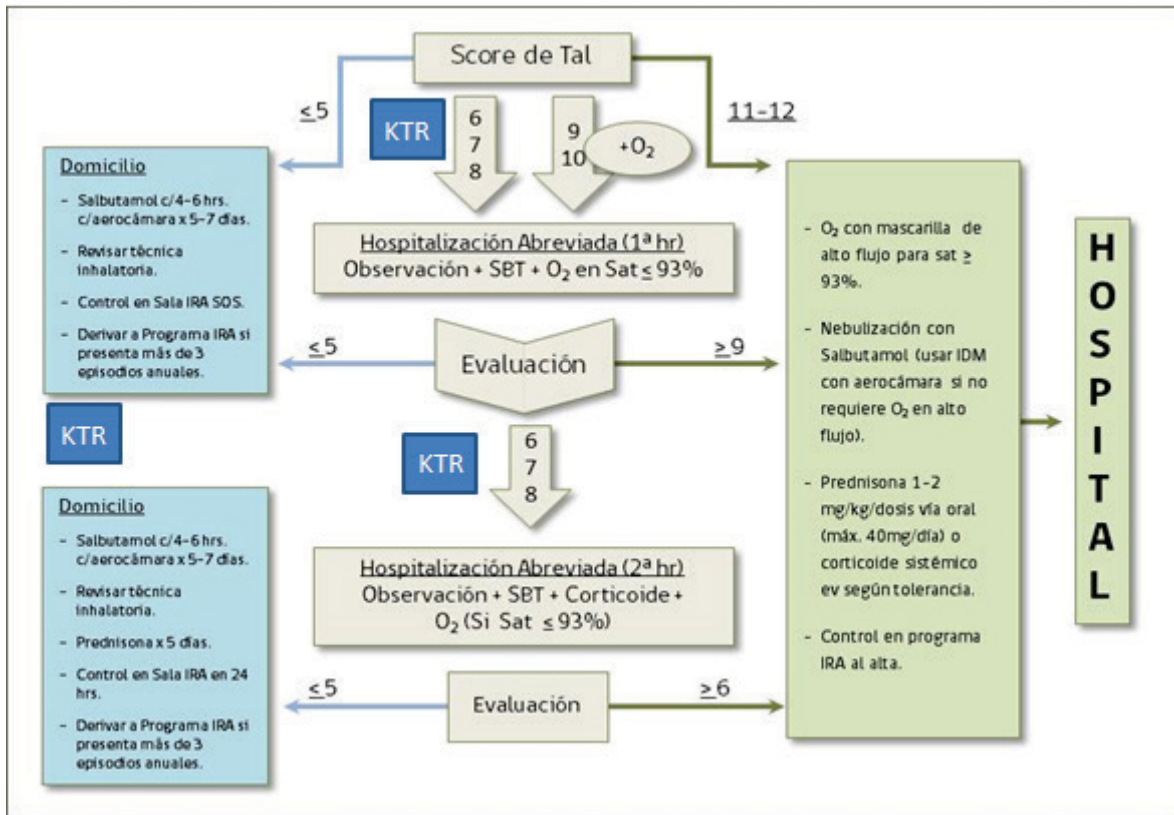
Score de Tal

$\leq 5$

KTR

6
7
8

9
10

$+O_2$

11-12

Domicilio

- Salbutamol c/4-6 hrs. c/aerocámara x 5-7 días.
- Revisar técnica inhalatoria.
- Control en Sala IRA SOS.
- Derivar a Programa IRA si presenta más de 3 episodios anuales.

Hospitalización Abreviada (1ª hr)
Observación + SBT + $O_2$ en Sat $\leq$ 93%

$\leq 5$

Evaluación

$\geq 9$

KTR

KTR

6
7
8

Domicilio

- Salbutamol c/4-6 hrs. c/aerocámara x 5-7 días.
- Revisar técnica inhalatoria.
- Prednisona x 5 días.
- Control en Sala IRA en 24 hrs.
- Derivar a Programa IRA si presenta más de 3 episodios anuales.

Hospitalización Abreviada (2ª hr)
Observación + SBT + Corticoide + $O_2$ (Si Sat $\leq$ 93%)

$\leq 5$

Evaluación

$\geq 6$

- $O_2$ con mascarilla de alto flujo para sat $\geq$ 93%.
- Nebulización con Salbutamol (usar IDM con aerocámara si no requiere $O_2$ en alto flujo).
- Prednisona 1-2 mg/kg/dosis vía oral (máx. 40mg/día) o corticoide sistémico ev según tolerancia.
- Control en programa IRA al alta.

HOSPITAL